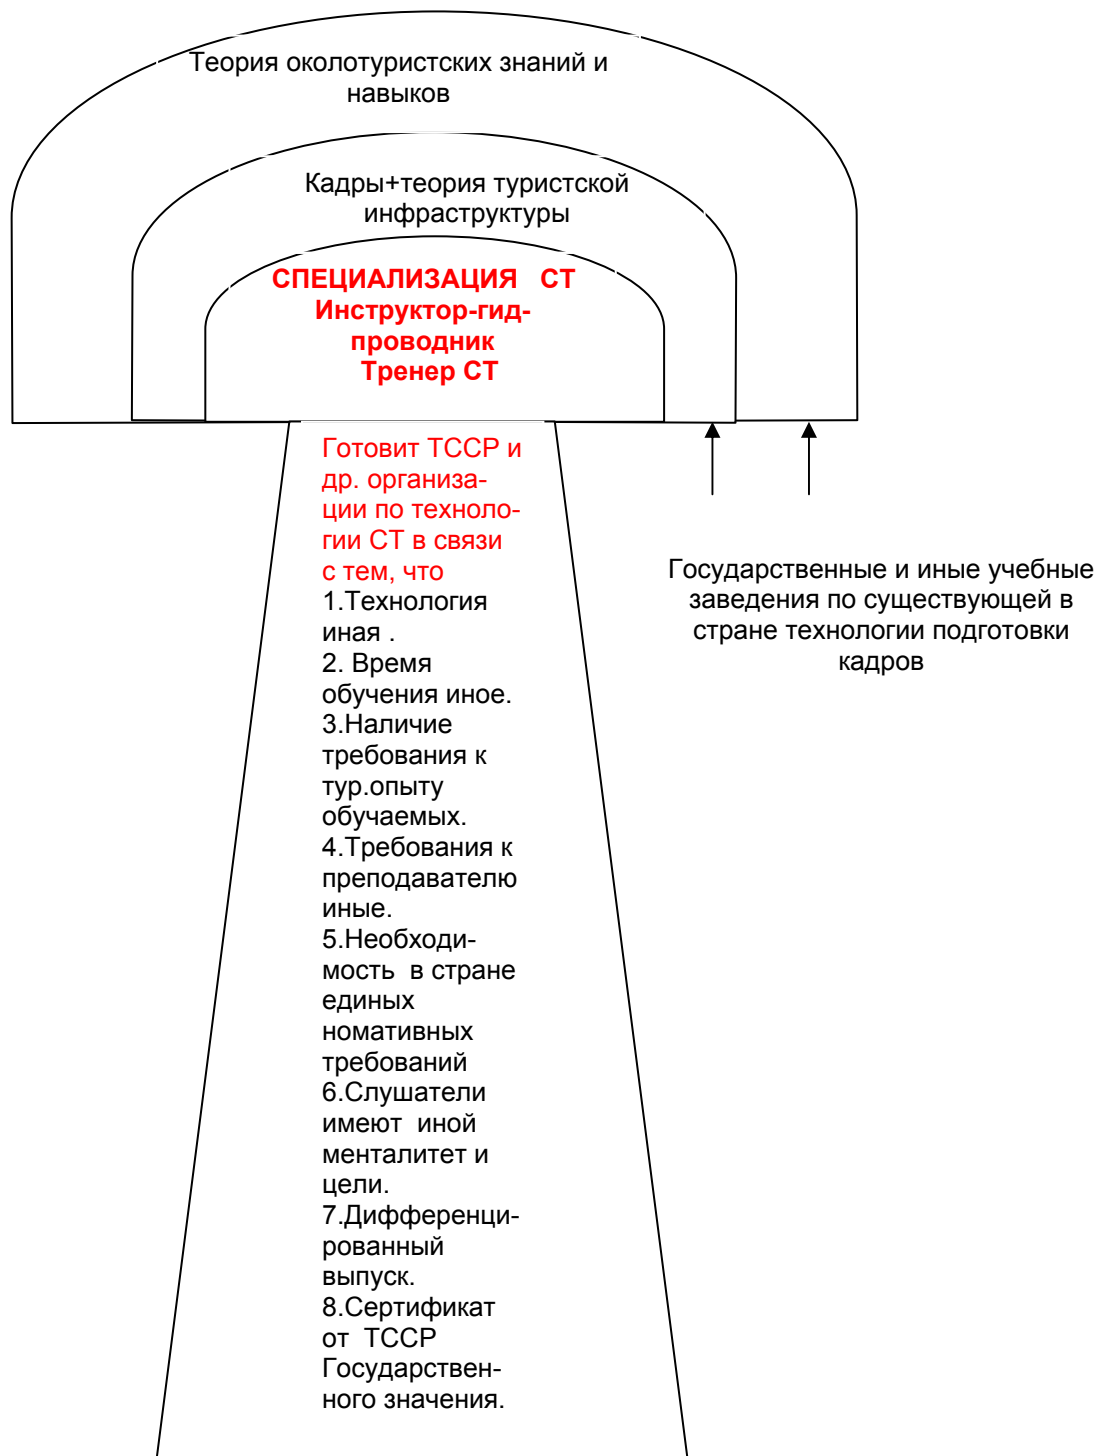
Теория околотуристских знаний и навыков

Кадры+теория туристской инфраструктуры

СПЕЦИАЛИЗАЦИЯ СТ
Инструктор-гид-проводник
Тренер СТ

Готовит ТССР и др. организации по технологии СТ в связи с тем, что
1.Технология иная .
2. Время обучения иное.
3.Наличие требования к тур.опыту обучаемых.
4.Требования к преподавателю иные.
5.Необходимость в стране единых номативных требований
6.Слушатели имеют иной менталитет и цели.
7.Дифференцированный выпуск.
8.Сертификат от ТССР Государственного значения.

Государственные и иные учебные заведения по существующей в стране технологии подготовки кадров